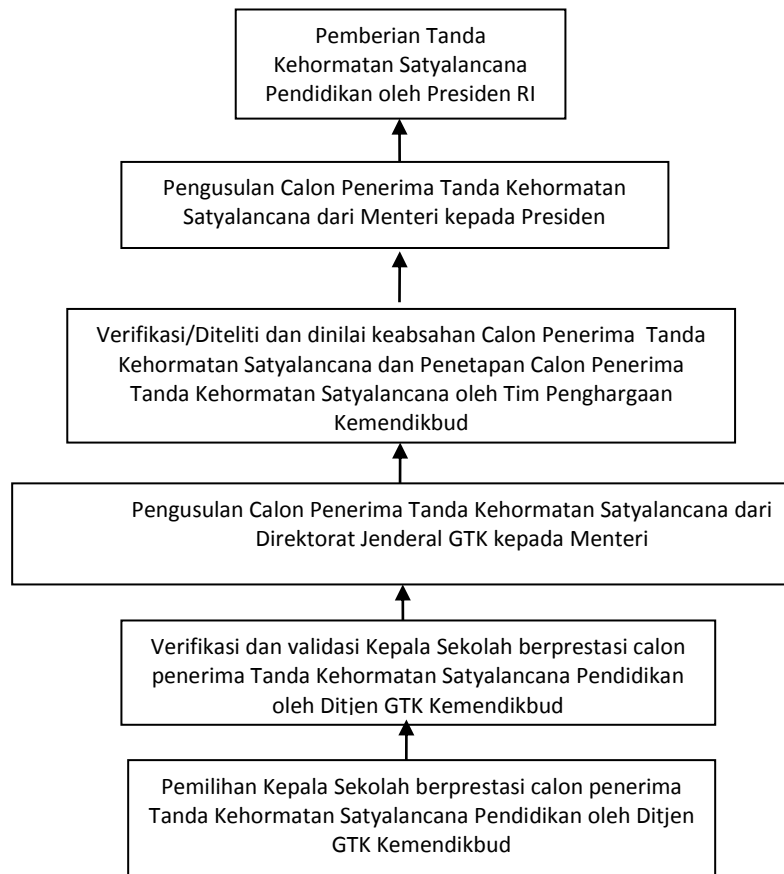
Pemberian Tanda Kehormatan Satyalancana Pendidikan oleh Presiden RI

Pengusulan Calon Penerima Tanda Kehormatan Satyalancana dari Menteri kepada Presiden

Verifikasi/Diteliti dan dinilai keabsahan Calon Penerima Tanda Kehormatan Satyalancana dan Penetapan Calon Penerima Tanda Kehormatan Satyalancana oleh Tim Penghargaan Kemendikbud

Pengusulan Calon Penerima Tanda Kehormatan Satyalancana dari Direktorat Jenderal GTK kepada Menteri

Verifikasi dan validasi Kepala Sekolah berprestasi calon penerima Tanda Kehormatan Satyalancana Pendidikan oleh Ditjen GTK Kemendikbud

Pemilihan Kepala Sekolah berprestasi calon penerima Tanda Kehormatan Satyalancana Pendidikan oleh Ditjen GTK Kemendikbud